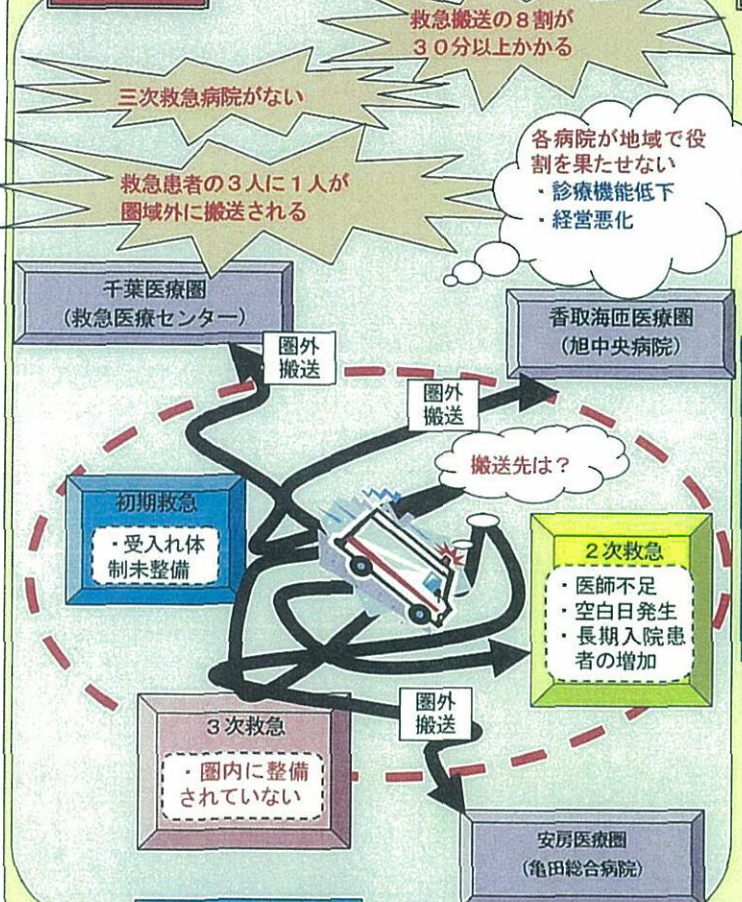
救急搬送の８割が
３０分以上かかる

三次救急病院がない

救急患者の３人に１人が
圏域外に搬送される

各病院が地域で役割を果たせない
・診療機能低下
・経営悪化

千葉医療圏
（救急医療センター）

香取海匝医療圏
（旭中央病院）

圏外
搬送

圏外
搬送

搬送先は？

初期救急
・受入れ体制未整備

２次救急
・医師不足
・空白日発生
・長期入院患者の増加

圏外
搬送

３次救急
・圏内に整備されていない

安房医療圏
（亀田総合病院）